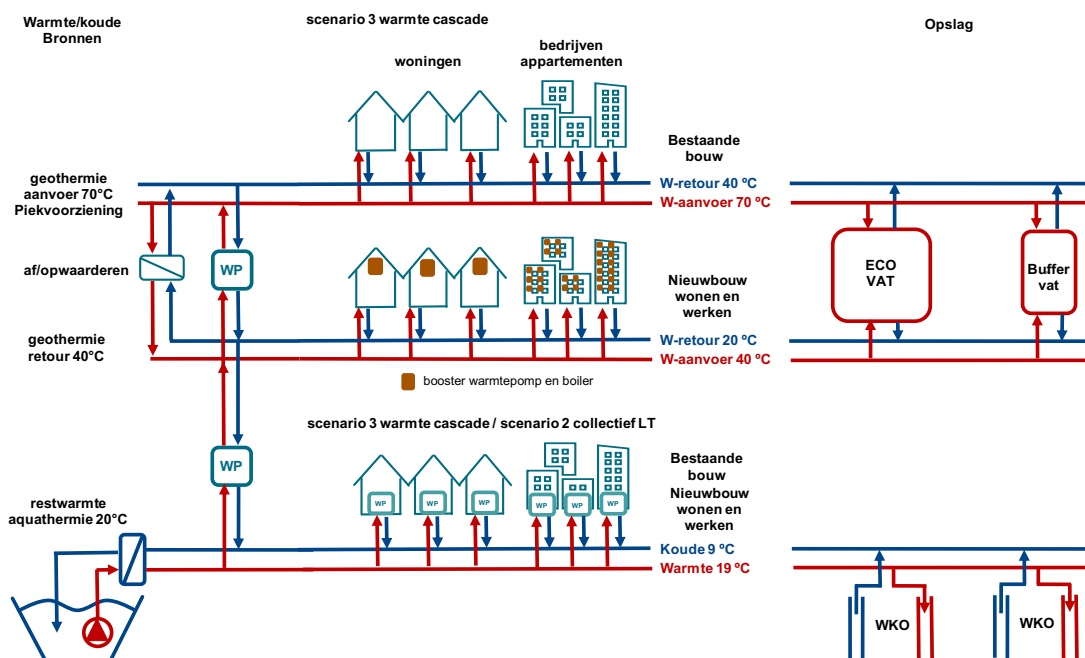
Warmte/koude Bronnen

scenario 3 warmte cascade

Opslag

woningen

bedrijven appartementen

Bestaande bouw

geothermie aanvoer 70°C Piekvoorziening

W-retour 40 ºC
W-aanvoer 70 ºC

af/opwaarderen

WP

Nieuwbouw wonen en werken

ECO VAT

Buffer vat

geothermie retour 40°C

W-retour 20 ºC
W-aanvoer 40 ºC

booster warmtepomp en boiler

scenario 3 warmte cascade / scenario 2 collectief LT

WP

Bestaande bouw Nieuwbouw wonen en werken

WP WP WP WP WP WP

restwarmte aquathermie 20°C

Koude 9 ºC
Warmte 19 ºC

WKO

WKO